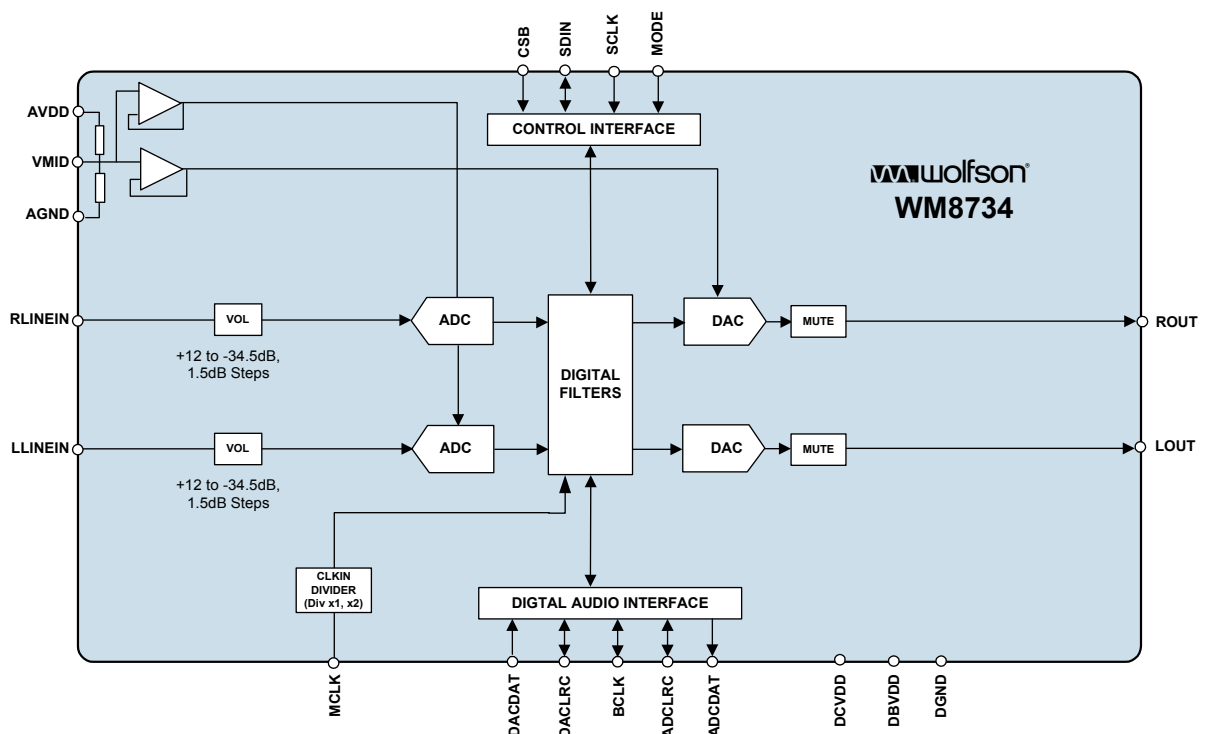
CSB SDIN SCLK MODE

CONTROL INTERFACE

AVDD

VMID

AGND

wolfson

WM8734

RLINEIN

VOL

+12 to -34.5dB, 1.5dB Steps

ADC

DIGITAL FILTERS

DAC

MUTE

ROUT

LLINEIN

VOL

+12 to -34.5dB, 1.5dB Steps

ADC

DAC

MUTE

LOUT

CLKIN DIVIDER (Div x1, x2)

DIGTAL AUDIO INTERFACE

MCLK

DACDAT DACLRC BCLK ADCLRC ADCDAT

DCVDD DBVDD DGND